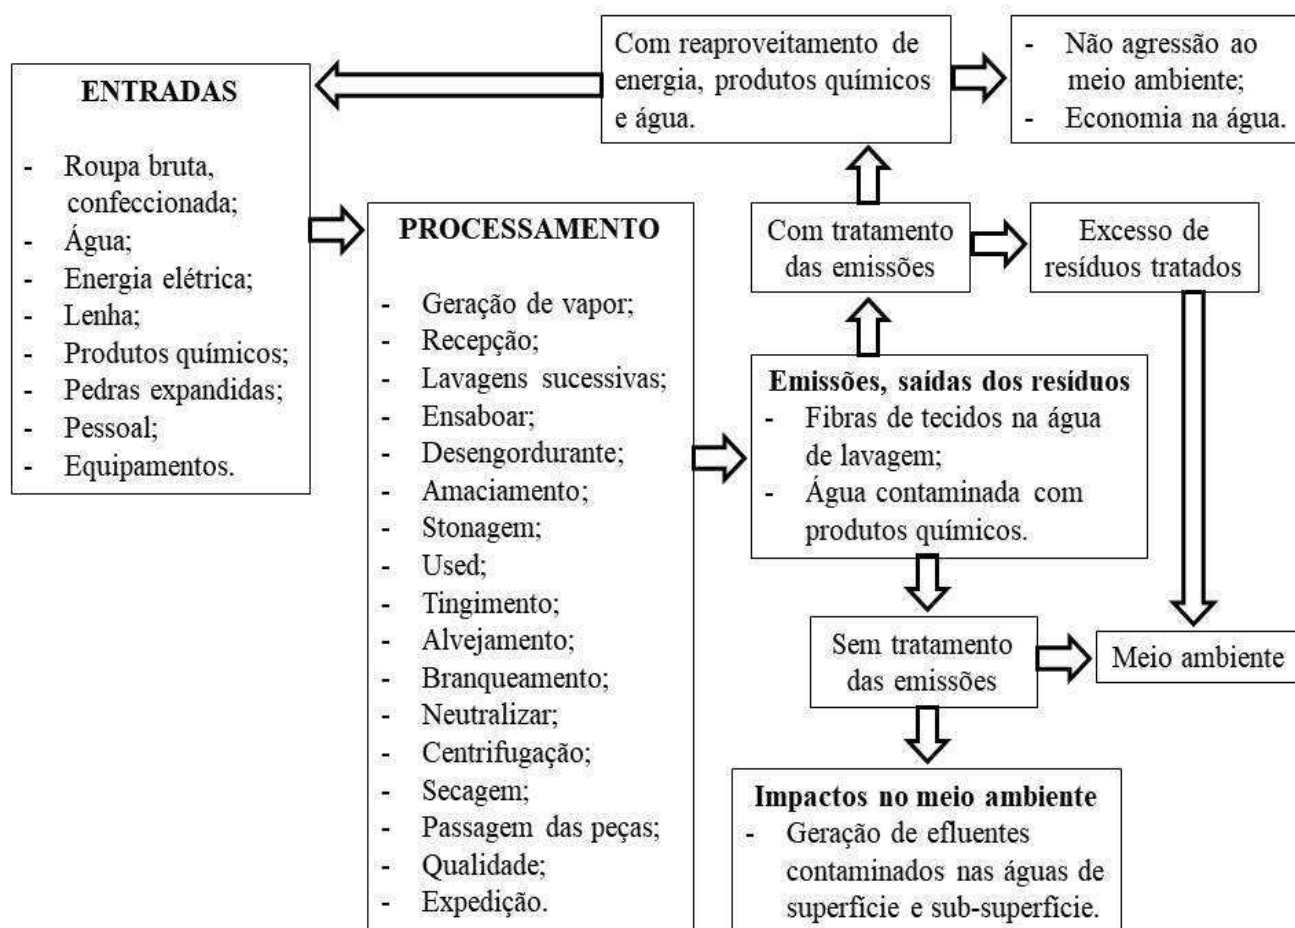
Com reaproveitamento de energia, produtos químicos e água.

- Não agressão ao meio ambiente;
- Economia na água.

ENTRADAS

- Roupa bruta, confeccionada;
- Água;
- Energia elétrica;
- Lenha;
- Produtos químicos;
- Pedras expandidas;
- Pessoal;
- Equipamentos.

PROCESSAMENTO

- Geração de vapor;
- Recepção;
- Lavagens sucessivas;
- Ensaboar;
- Desengordurante;
- Amaciamento;
- Stonagem;
- Used;
- Tingimento;
- Alvejamento;
- Branqueamento;
- Neutralizar;
- Centrifugação;
- Secagem;
- Passagem das peças;
- Qualidade;
- Expedição.

Com tratamento das emissões

Excesso de resíduos tratados

Emissões, saídas dos resíduos
- Fibras de tecidos na água de lavagem;
- Água contaminada com produtos químicos.

Sem tratamento das emissões

Meio ambiente

Impactos no meio ambiente
- Geração de efluentes contaminados nas águas de superfície e sub-superfície.